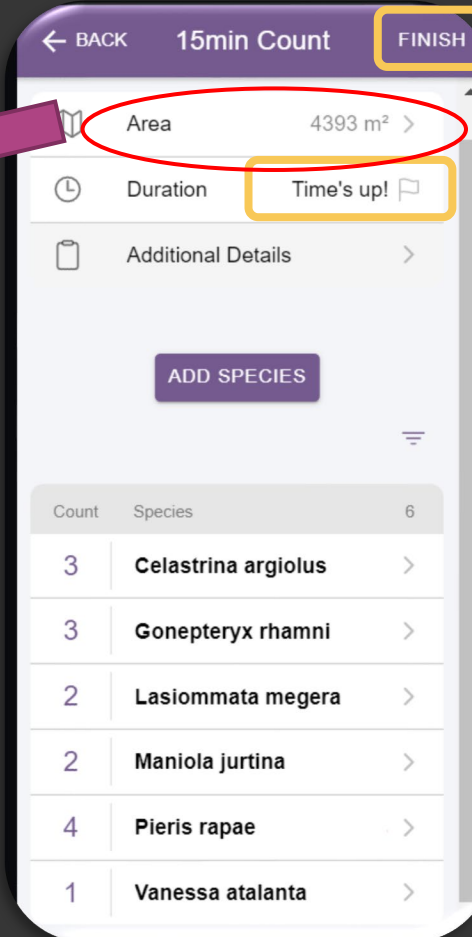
BACK 15min Count FINISH

Area 4393 m²

Duration Time's up!

Additional Details

ADD SPECIES

| Count | Species | 6 |
|---|---|---|
| 3 | Celastrina argiolus | |
| 3 | Gonepteryx rhamni | |
| 2 | Lasiommata megera | |
| 2 | Maniola jurtina | |
| 4 | Pieris rapae | |
| 1 | Vanessa atalanta | |